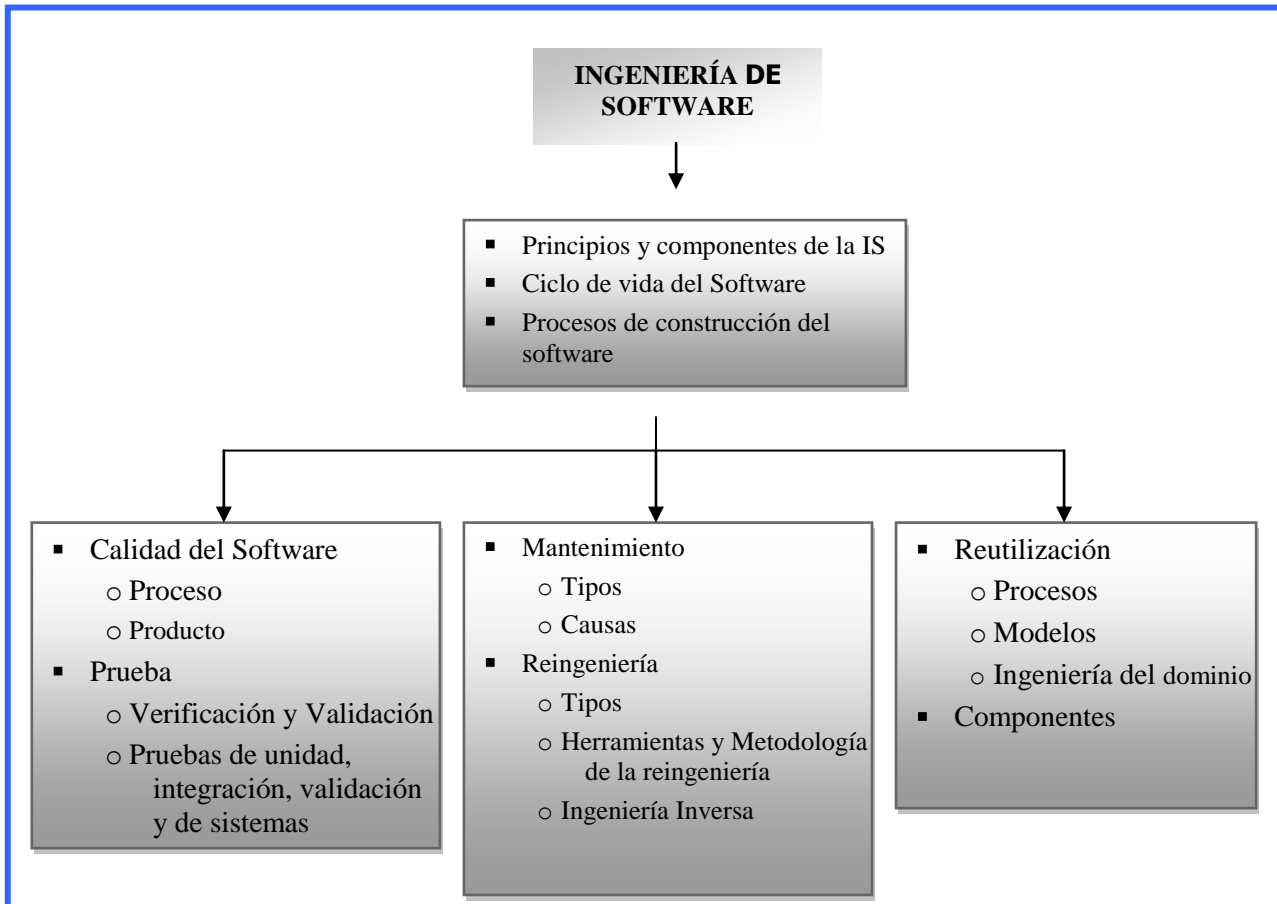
INGENIERÍA DE SOFTWARE

- Principios y componentes de la IS
- Ciclo de vida del Software
- Procesos de construcción del software

- Calidad del Software
  - Proceso
  - Producto
- Prueba
  - Verificación y Validación
  - Pruebas de unidad, integración, validación y de sistemas

- Mantenimiento
  - Tipos
  - Causas
- Reingeniería
  - Tipos
  - Herramientas y Metodología de la reingeniería
  - Ingeniería Inversa

- Reutilización
  - Procesos
  - Modelos
  - Ingeniería del dominio
- Componentes